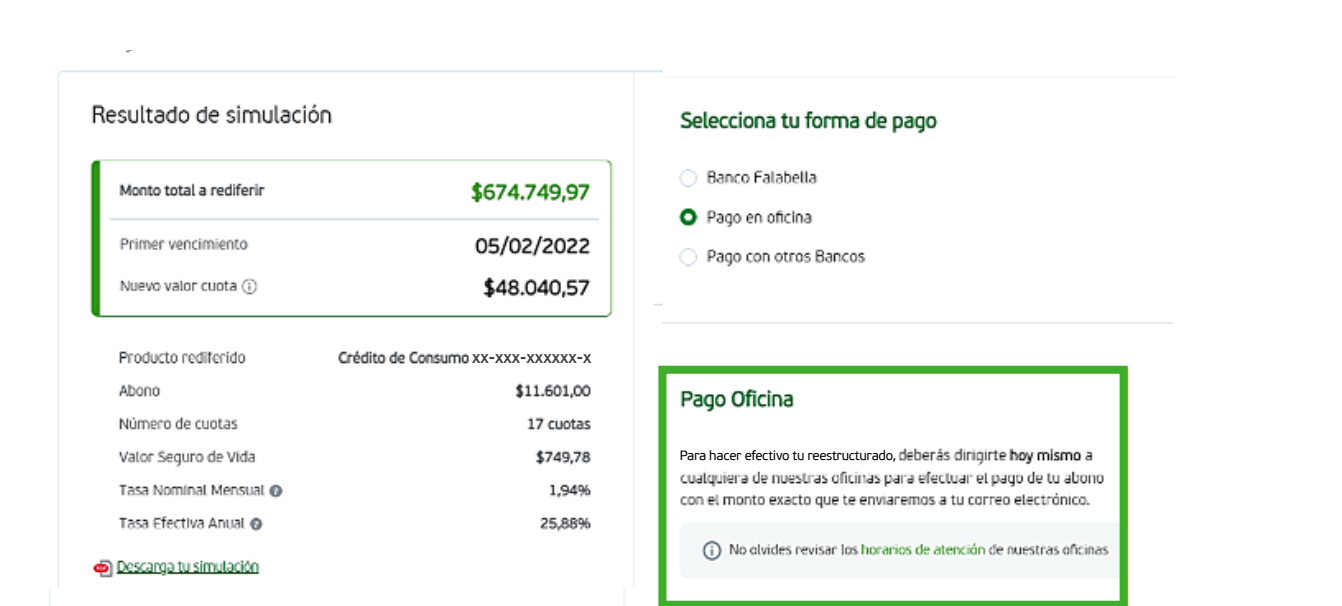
Resultado de simulación

| Monto total a rediferir | $674.749,97 |
|---|---|
| Primer vencimiento | 05/02/2022 |
| Nuevo valor cuota ⓘ | $48.040,57 |

| Producto rediferido | Crédito de Consumo xx-xxx-xxxxxx-x |
|---|---|
| Abono | $11.601,00 |
| Número de cuotas | 17 cuotas |
| Valor Seguro de Vida | $749,78 |
| Tasa Nominal Mensual | 1,94% |
| Tasa Efectiva Anual | 25,88% |

Descarga tu simulación

Selecciona tu forma de pago

Banco Falabella

Pago en oficina

Pago con otros Bancos

Pago Oficina

Para hacer efectivo tu reestructurado, deberás dirigirte hoy mismo a cualquiera de nuestras oficinas para efectuar el pago de tu abono con el monto exacto que te enviaremos a tu correo electrónico.

ⓘ No olvides revisar los horarios de atención de nuestras oficinas